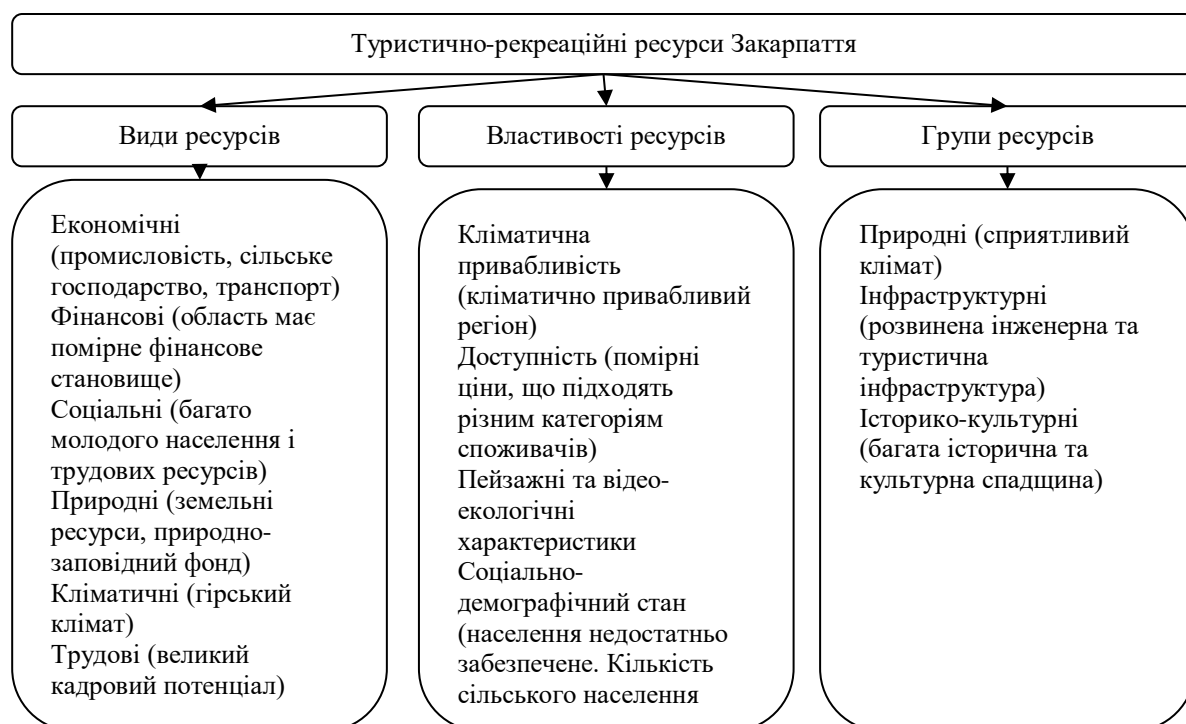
Туристично-рекреаційні ресурси Закарпаття

Види ресурсів

Властивості ресурсів

Групи ресурсів

Економічні (промисловість, сільське господарство, транспорт)
Фінансові (область має помірне фінансове становище)
Соціальні (багато молодого населення і трудових ресурсів)
Природні (земельні ресурси, природно-заповідний фонд)
Кліматичні (гірський клімат)
Трудові (великий кадровий потенціал)

Кліматична привабливість (кліматично привабливий регіон)
Доступність (помірні ціни, що підходять різним категоріям споживачів)
Пейзажні та відео-екологічні характеристики
Соціально-демографічний стан (населення недостатньо забезпечене. Кількість сільського населення

Природні (сприятливий клімат)
Інфраструктурні (розвинена інженерна та туристична інфраструктура)
Історико-культурні (багата історична та культурна спадщина)